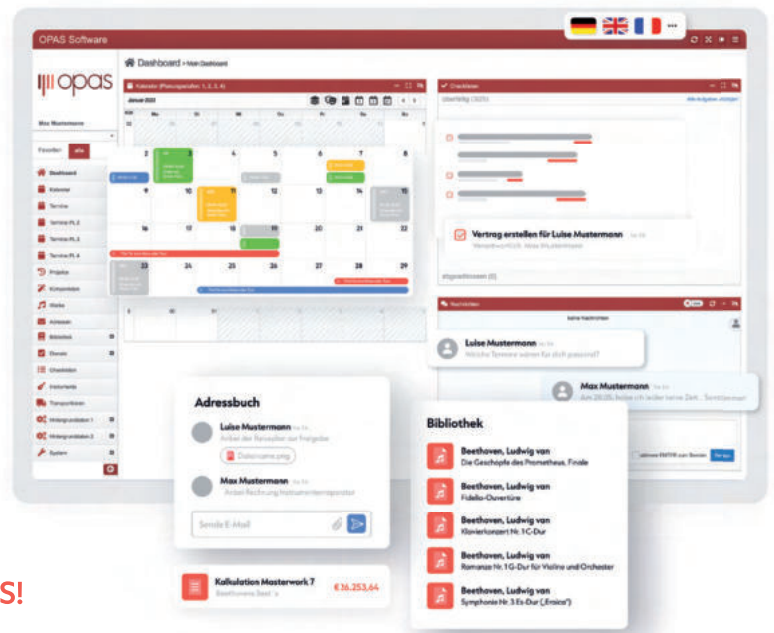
OPAS Software

opas

Max Mustermann

Favoriten alle

Dashboard
Kalender
Termine
Termine Pl. 2
Termine Pl. 3
Termine Pl. 4
Projekte
Komponisten
Werke
Adressen
Bibliothek
Dienste
Checklisten
Instrumente
Transportlisten
Hintergrundaten 1
Hintergrundaten 2
System

Dashboard > Mein Dashboard

Kalender (Planungsstufen: 1, 2, 3, 4)

Januar 2023

Checklisten

Vertrag erstellen für Luise Mustermann

Nachrichten

Luise Mustermann
Welche Termine wären für dich passend?

Max Mustermann

Adressbuch

Luise Mustermann
Anbei der Reiseplan zur Freigabe

Dateiname.png

Max Mustermann
Anbei Rechnung Instrumententransport

Sende E-Mail

Bibliothek

Beethoven, Ludwig van
Die Geschöpfe des Prometheus, Finale

Beethoven, Ludwig van
Fidelio-Ouvertüre

Beethoven, Ludwig van
Klavierkonzert Nr. 1 C-Dur

Beethoven, Ludwig van
Romanze Nr. 1 G-Dur für Violine und Orchester

Beethoven, Ludwig van
Symphonie Nr. 3 Es-Dur („Eroica")

Kalkulation Masterwork 7
Beethovens Best
€16.253,64

S!